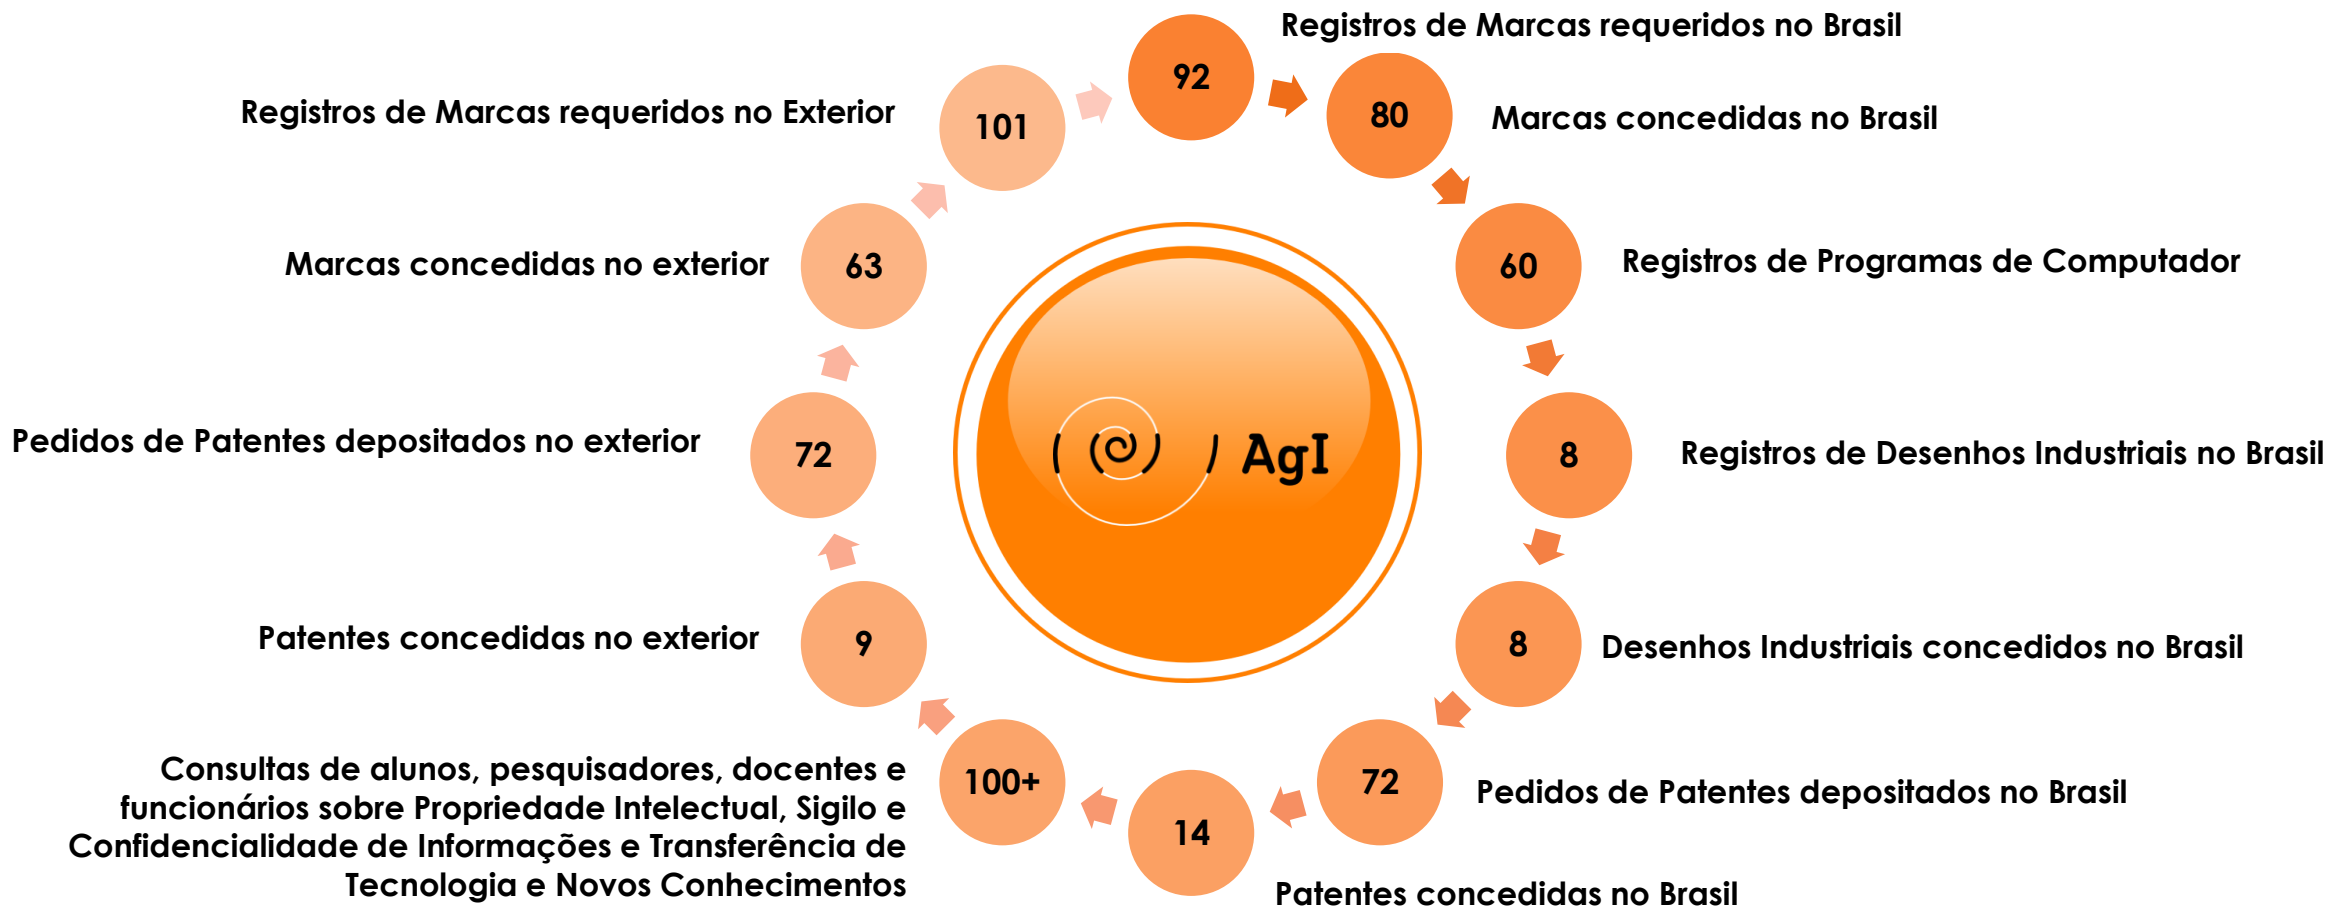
AgI

92
Registros de Marcas requeridos no Brasil

80
Marcas concedidas no Brasil

60
Registros de Programas de Computador

8
Registros de Desenhos Industriais no Brasil

8
Desenhos Industriais concedidos no Brasil

72
Pedidos de Patentes depositados no Brasil

14
Patentes concedidas no Brasil

100+
Consultas de alunos, pesquisadores, docentes e funcionários sobre Propriedade Intelectual, Sigilo e Confidencialidade de Informações e Transferência de Tecnologia e Novos Conhecimentos

9
Patentes concedidas no exterior

72
Pedidos de Patentes depositados no exterior

63
Marcas concedidas no exterior

101
Registros de Marcas requeridos no Exterior